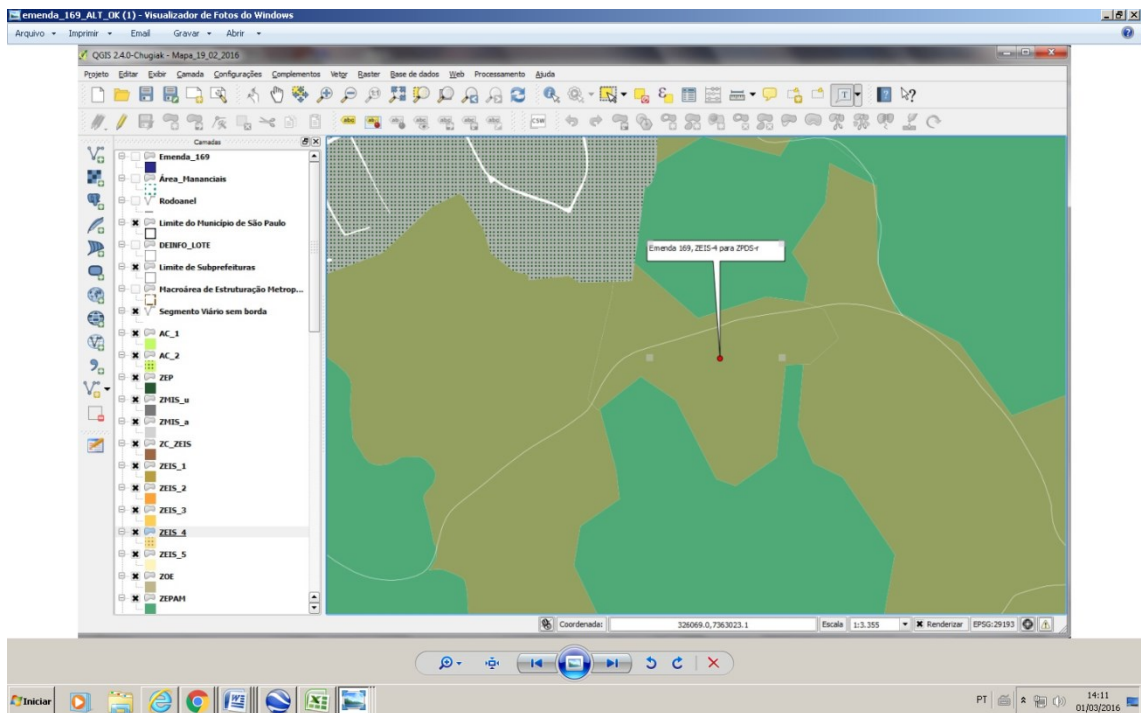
emenda_169_ALT_OK (1) - Visualizador de Fotos do Windows

Arquivo ▾ Imprimir ▾ Email Gravar ▾ Abrir ▾

QGIS 2.4.0-Chugiak - Mapa_19_02_2016

Projeto Editar Exibir Camada Configurações Complementos Vetor Raster Base de dados Web Processamento Ajuda

Camadas

Emenda_169
Área_Mananciais
Rodoanel
Limite do Município de São Paulo
DEINFO_LOTE
Limite de Subprefeituras
Macroárea de Estruturação Metrop...
Segmento Viário sem borda
AC_1
AC_2
ZEP
ZMIS_u
ZMIS_a
ZC_ZEIS
ZEIS_1
ZEIS_2
ZEIS_3
ZEIS_4
ZEIS_5
ZOE
ZEPAM

Emenda 169, ZEIS-4 para ZPDS-r

Coordenada: 326069.0,7363023.1 Escala 1:3.355 Renderizar EPSG:29193

Iniciar

PT 14:11 01/03/2016